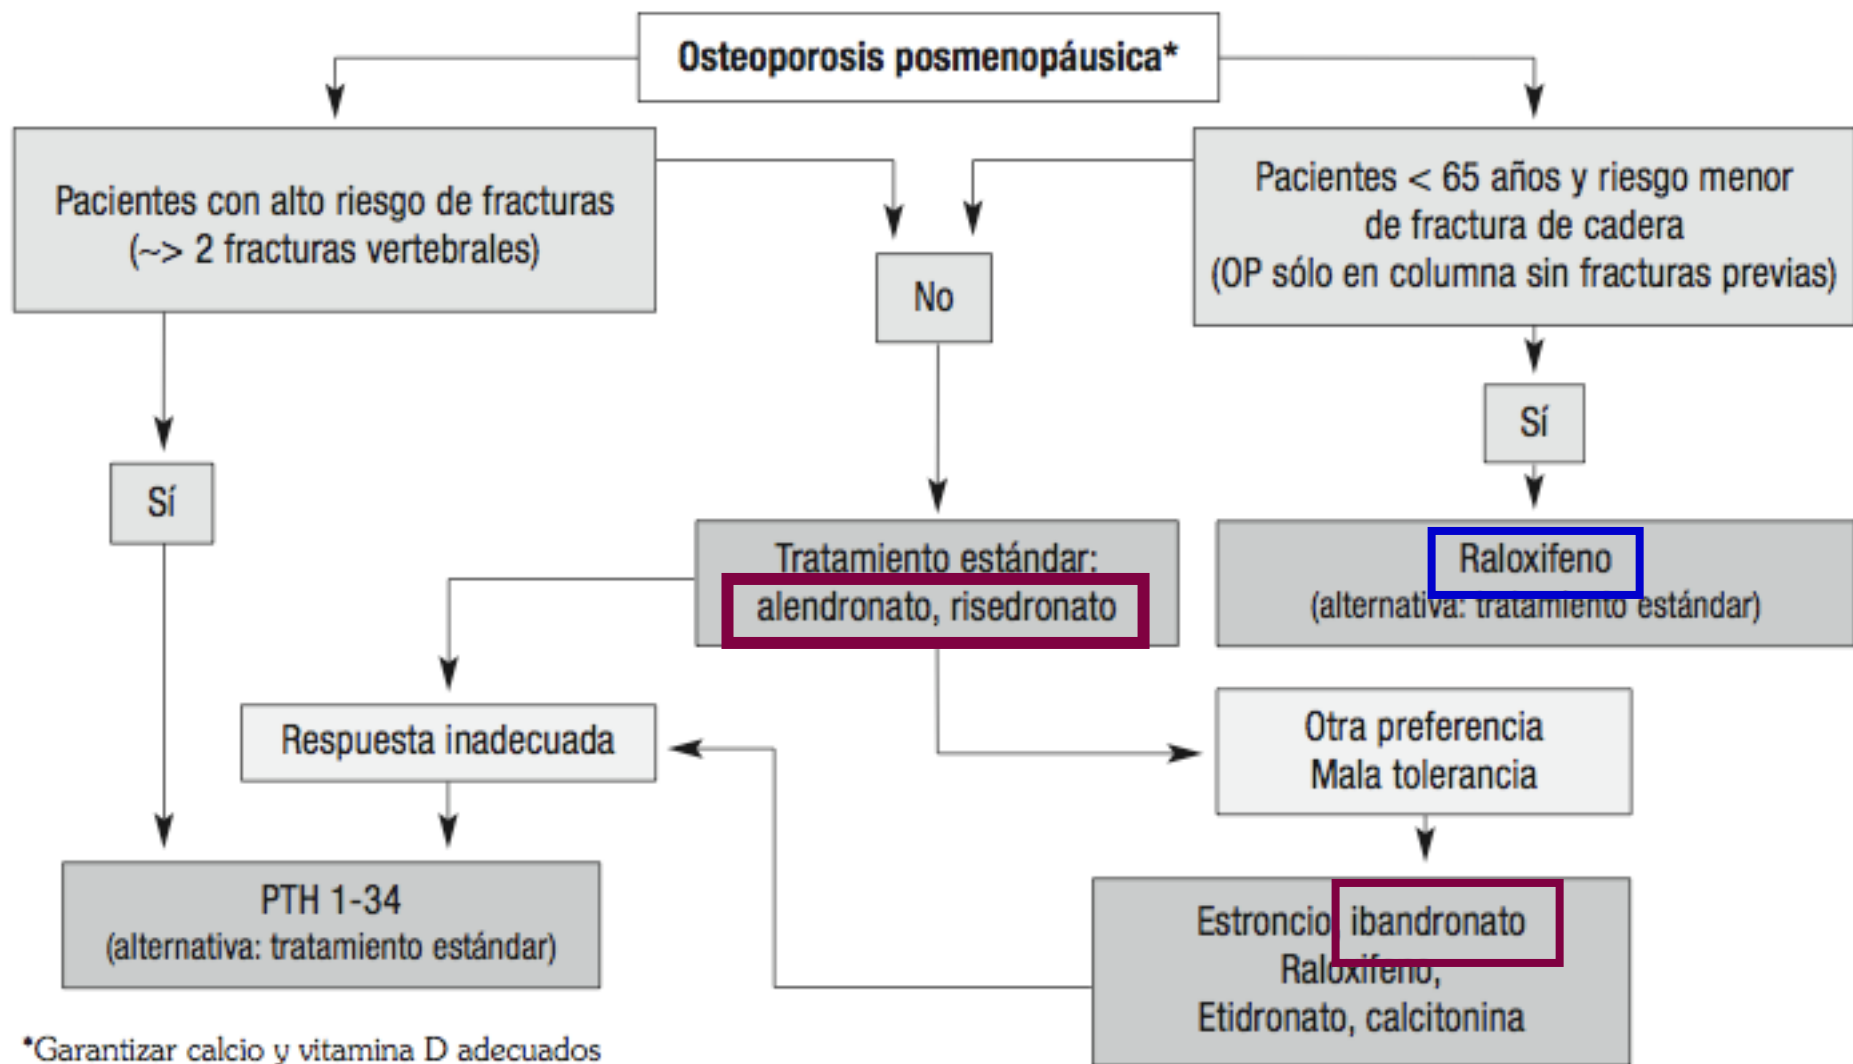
Osteoporosis posmenopáusica*

Pacientes con alto riesgo de fracturas (~> 2 fracturas vertebrales)

No

Pacientes < 65 años y riesgo menor de fractura de cadera (OP sólo en columna sin fracturas previas)

Sí

Sí

Tratamiento estándar: alendronato, risedronato

Raloxifeno (alternativa: tratamiento estándar)

Respuesta inadecuada

Otra preferencia
Mala tolerancia

PTH 1-34
(alternativa: tratamiento estándar)

Estroncio, ibandronato
Raloxifeno,
Etidronato, calcitonina

*Garantizar calcio y vitamina D adecuados